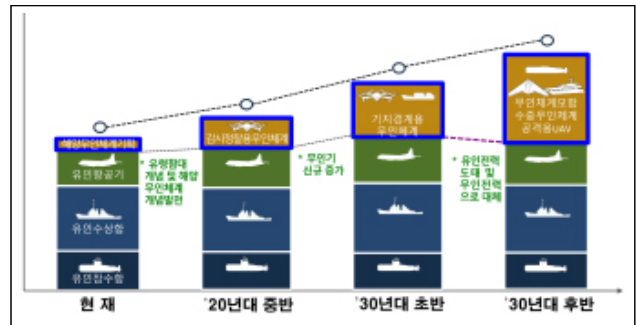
해양무인체계(시험)

감시정찰용무인체계

기지경계용 무인체계

무인체계모함 수중무인체계 공격용UAV

유인항공기

유인수상함

유인잠수함

* 유형항대 개념 및 해양 무인체계 개념발전

* 무인기 신규 증가

* 유인전력 도태 및 무인전력으로 대체

현 재

'20년대 중반

'30년대 초반

'30년대 후반